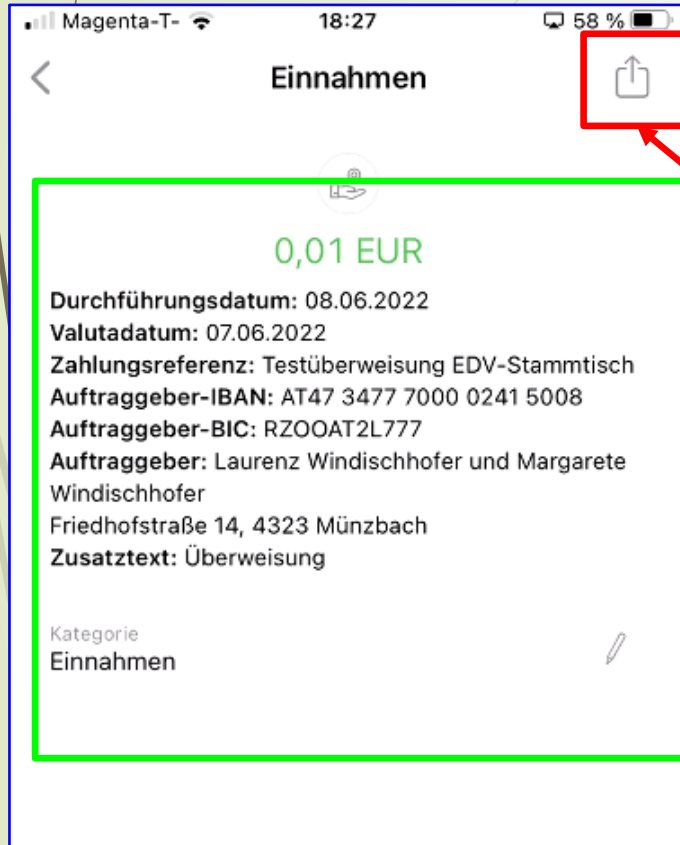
Magenta-T- 18:27 58 %

Einnahmen

0,01 EUR

**Durchführungsdatum:** 08.06.2022
**Valutadatum:** 07.06.2022
**Zahlungsreferenz:** Testüberweisung EDV-Stammtisch
**Auftraggeber-IBAN:** AT47 3477 7000 0241 5008
**Auftraggeber-BIC:** RZOOAT2L777
**Auftraggeber:** Laurenz Windischhofer und Margarete Windischhofer
Friedhofstraße 14, 4323 Münzbach
**Zusatztext:** Überweisung

Kategorie
Einnahmen